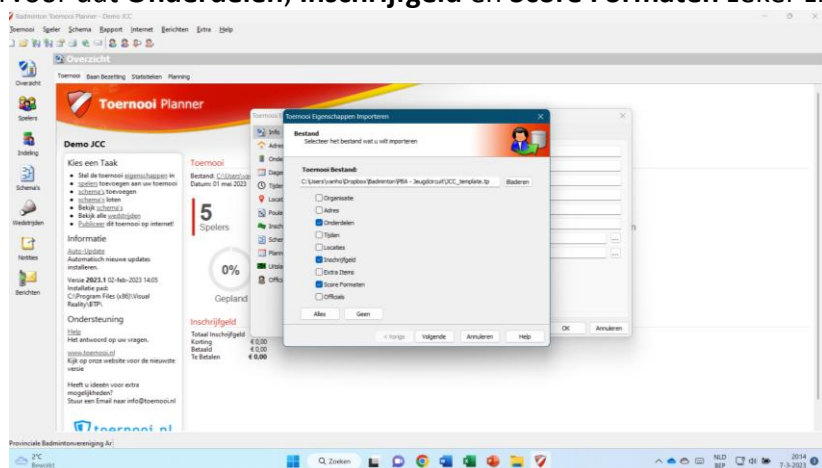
voor dat Onderdelen, Inschrijfgeld en Score Formaten zeker a

Badminton Toernooi Planner - Demo JCC

Toernooi Speler Schema Rapport Internet Berichten Extra Help

Overzicht

Overzicht Spelers Indeling Schema's Wedstrijden Notities Berichten

Toernooi Baan Bezetting Statistieken Planning

Toernooi Planner

Demo JCC

Kies een Taak
• Stel de toernooi eigenschappen in
• spelers toevoegen aan uw toernooi
• schema's toevoegen
• schema's loten
• Bekijk schema's
• Bekijk alle wedstrijden
• Publiceer dit toernooi op internet!

Informatie
Auto-Update
Automatisch nieuwe updates installeren.

Versie 2023.1 02-feb-2023 14:05
Installatie pad:
C:\Program Files (x86)\Visual Reality\BTP\

Ondersteuning
Help
Het antwoord op uw vragen.

www.toernooi.nl
Kijk op onze website voor de nieuwste versie

Heeft u ideeën voor extra mogelijkheden?
Stuur een Email naar info@toernooi.nl

toernooi.nl

Toernooi
Bestand: C:\Users\va
Datum: 01 mei 2023

5
Spelers

0%
Gepland

Inschrijfgeld
Totaal Inschrijfgeld
Korting € 0,00
Betaald € 0,00
Te Betalen € 0,00

Info Adres Onde Dage Tijde Locat Poule Insch Sche Plann Uitsla Offici

Toernooi Eigenschappen Importeren

Bestand
Selecteer het bestand wat u wilt importeren

Toernooi Bestand:
C:\Users\vanho\Dropbox\Badminton\PBA - Jeugdcircuit\JCC_template.tp Bladeren

Organisatie
Adres
Onderdelen
Tijden
Locaties
Inschrijfgeld
Extra Items
Score Formaten
Officials

Alles Geen

< Vorige Volgende Annuleren Help

OK Annuleren

Provinciale Badmintonvereniging Ar

2°C Bewolkt

Zoeken

NLD BEP 20:14 7-3-2023